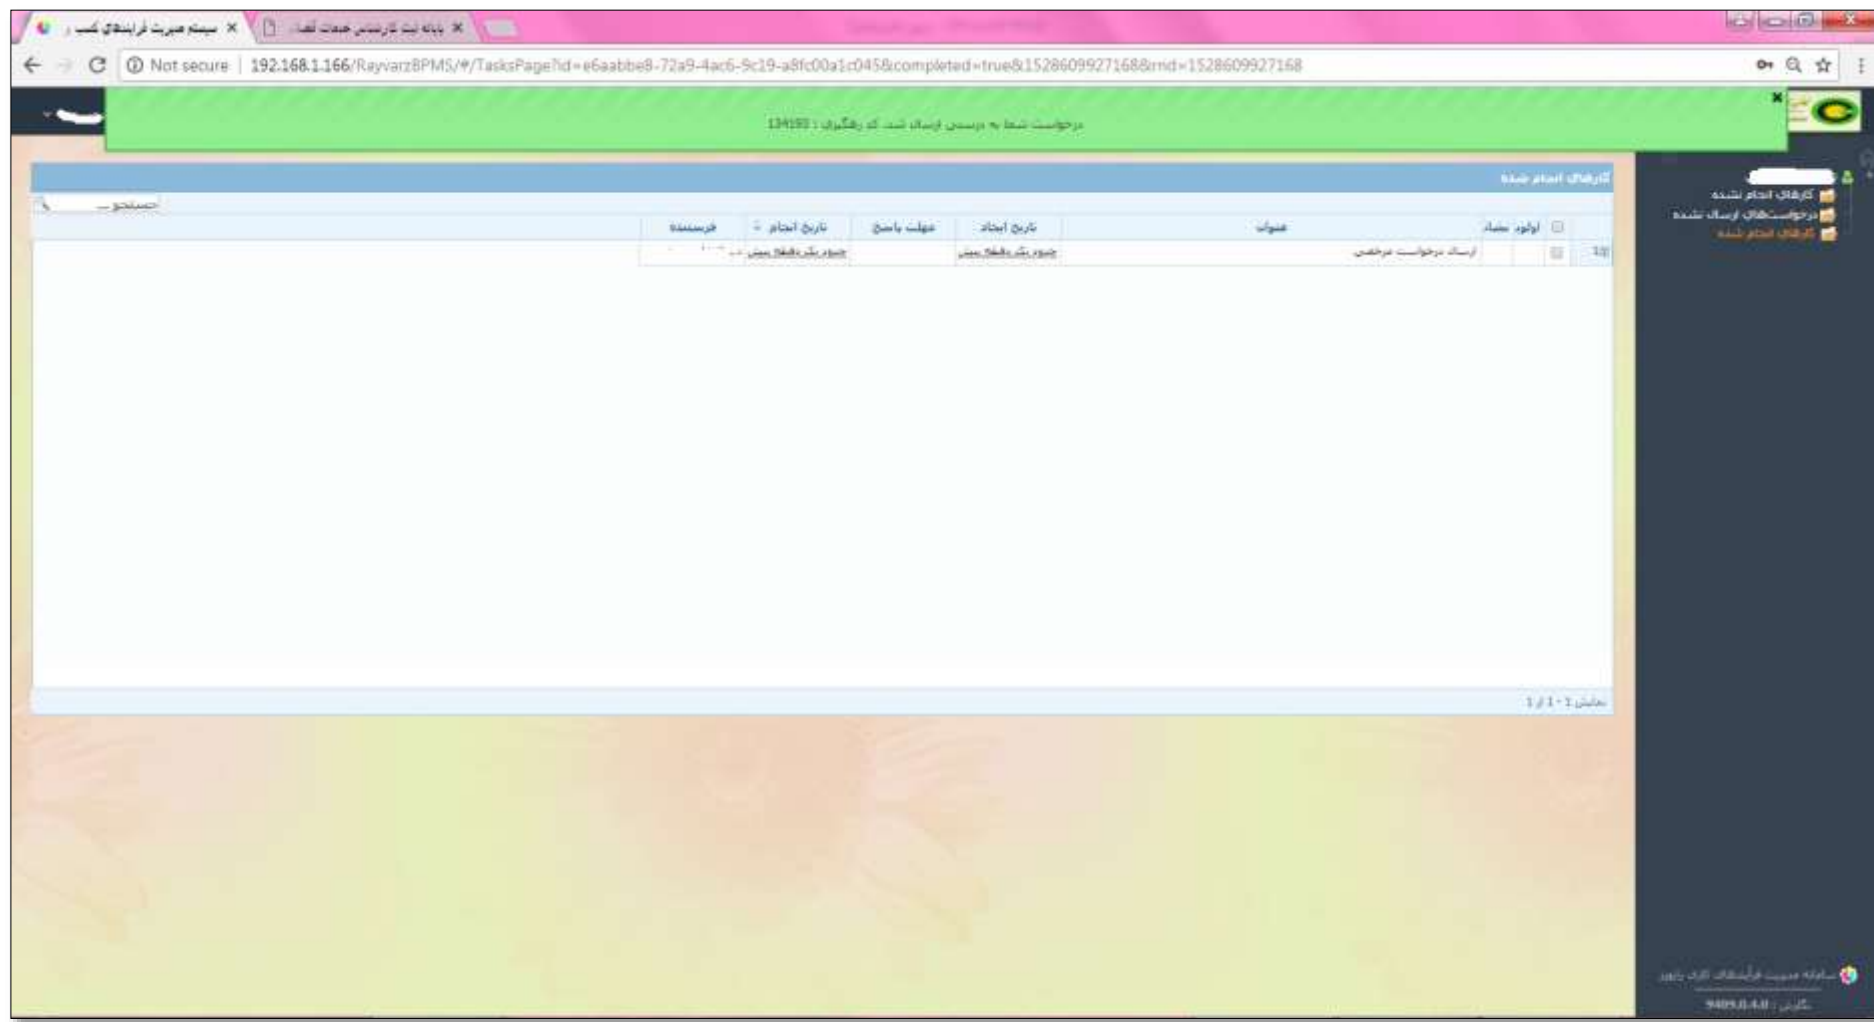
سیستم مدیریت فرایندهای کسب ×
پایه ثبت کارشناس خدمات آهن ×

Not secure | 192.168.1.166/RayvarzBPMS/#/TasksPage?id=e6aabbe8-72a9-4ac6-9c19-a8fc00a1c045&completed=true&1528609927168&rnd=1528609927168

درخواست شما به درستی ارسال شد. کد رهگیری : 134193

کارهای انجام شده

جستجو ...

| | | اولویت | نشانه | عنوان | تاریخ ایجاد | مهلت پاسخ | تاریخ انجام | فرستنده |
|---|---|---|---|---|---|---|---|---|
| 1 | | | | ارسال درخواست مرخصی | چند ثانیه پیش | | چند ثانیه پیش | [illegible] |

نمایش 1 - 1 از 1

کارهای انجام نشده
درخواست‌های ارسال شده
کارهای انجام شده

سامانه مدیریت فرآیندهای کاری رایورز
نگارش : 9409.0.4.0